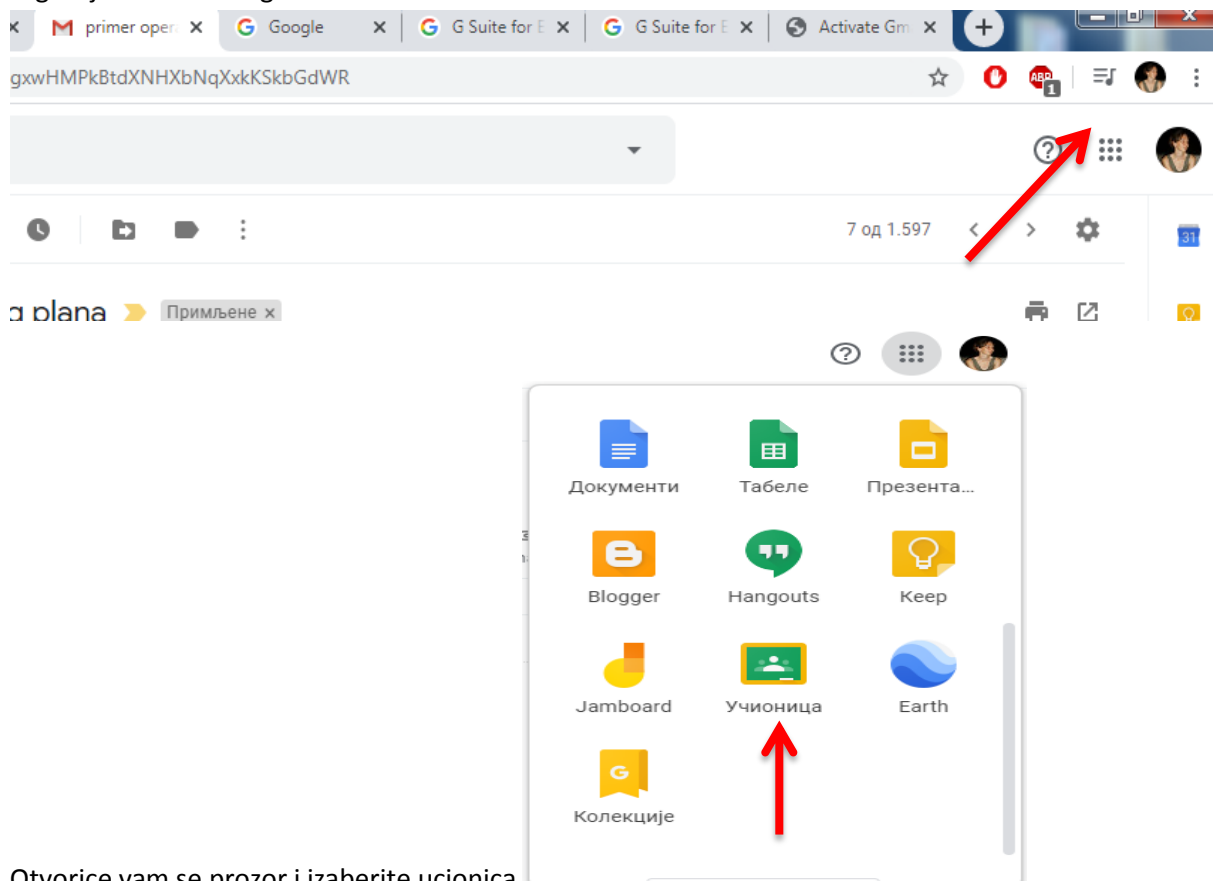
primer oper
Google
G Suite for E
G Suite for E
Activate Gm
gxwHMPkBtdXNHXbNqXxkKSkbGdWR
7 од 1.597
31
a plana Примљене ×
Документи
Табеле
Презента...
Blogger
Hangouts
Keep
Jamboard
Учионица
Earth
Колекције
Otvorice vam se prozor i izaberite ucionica